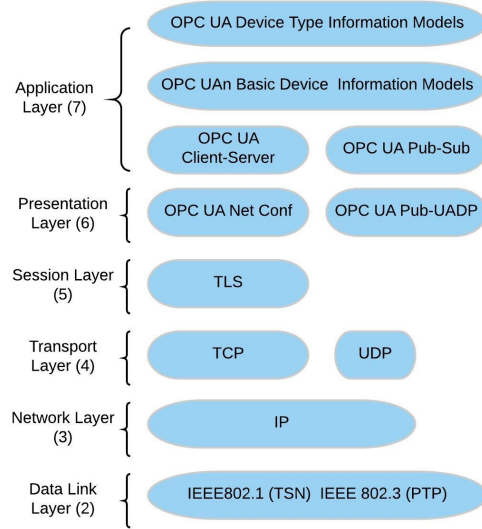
OPC UA Device Type Information Models

Application Layer (7)

OPC UAn Basic Device Information Models

OPC UA Client-Server

OPC UA Pub-Sub

Presentation Layer (6)

OPC UA Net Conf

OPC UA Pub-UADP

Session Layer (5)

TLS

Transport Layer (4)

TCP

UDP

Network Layer (3)

IP

Data Link Layer (2)

IEEE802.1 (TSN) IEEE 802.3 (PTP)